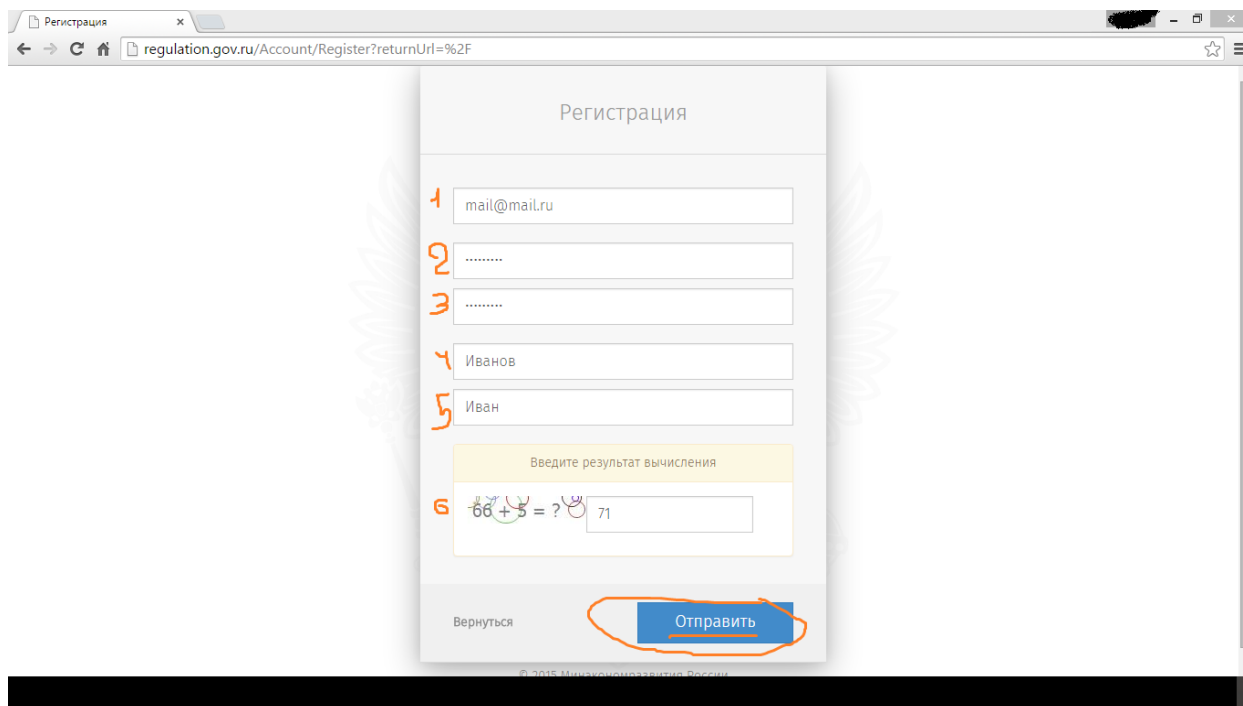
Регистрация ×

regulation.gov.ru/Account/Register?returnUrl=%2F

Регистрация

1 mail@mail.ru

2 ·········

3 ·········

4 Иванов

5 Иван

Введите результат вычисления

6 66 + 5 = ? 71

Вернуться

Отправить

© 2015 Минэкономразвития России